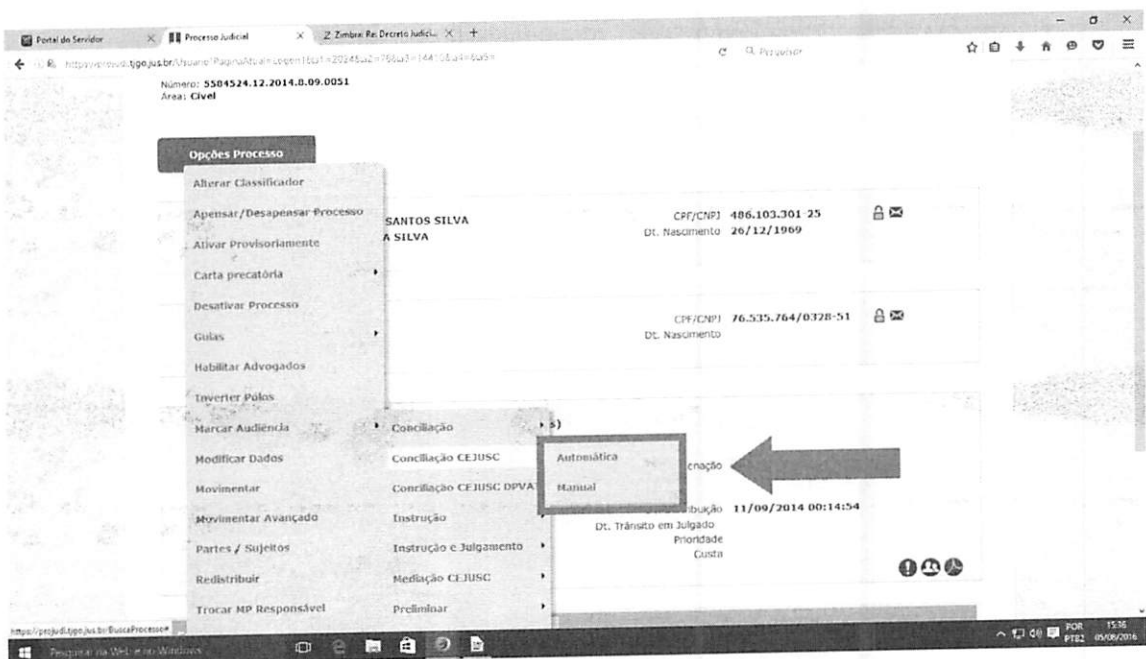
Portal do Servidor | Processo Judicial | Z Zimbra: Re: Decreto Judici... | +

https://projudi.tjgo.jus.br/Usuario?PaginaAtual=Logon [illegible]

Pesquisar

Número: 5584524.12.2014.8.09.0051
Área: Cível

Opções Processo

Alterar Classificador
Apensar/Desapensar Processo
Ativar Provisoriamente
Carta precatória
Desativar Processo
Guias
Habilitar Advogados
Inverter Polos
Marcar Audiência
Modificar Dados
Movimentar
Movimentar Avançado
Partes / Sujeitos
Redistribuir
Trocar MP Responsável

SANTOS SILVA
A SILVA

CPF/CNPJ 486.103.301-25
Dt. Nascimento 26/12/1969

CPF/CNPJ 76.535.764/0328-51
Dt. Nascimento

Conciliação
Conciliação CEJUSC
Conciliação CEJUSC DPVAT
Instrução
Instrução e Julgamento
Mediação CEJUSC
Preliminar

Automática
Manual

s)
enação
ibuição 11/09/2014 00:14:54
Dt. Trânsito em Julgado
Prioridade
Custa

https://projudi.tjgo.jus.br/BuscaProcesso#

Pesquisar na Web e no Windows

POR PTB2 15:36 05/08/2016